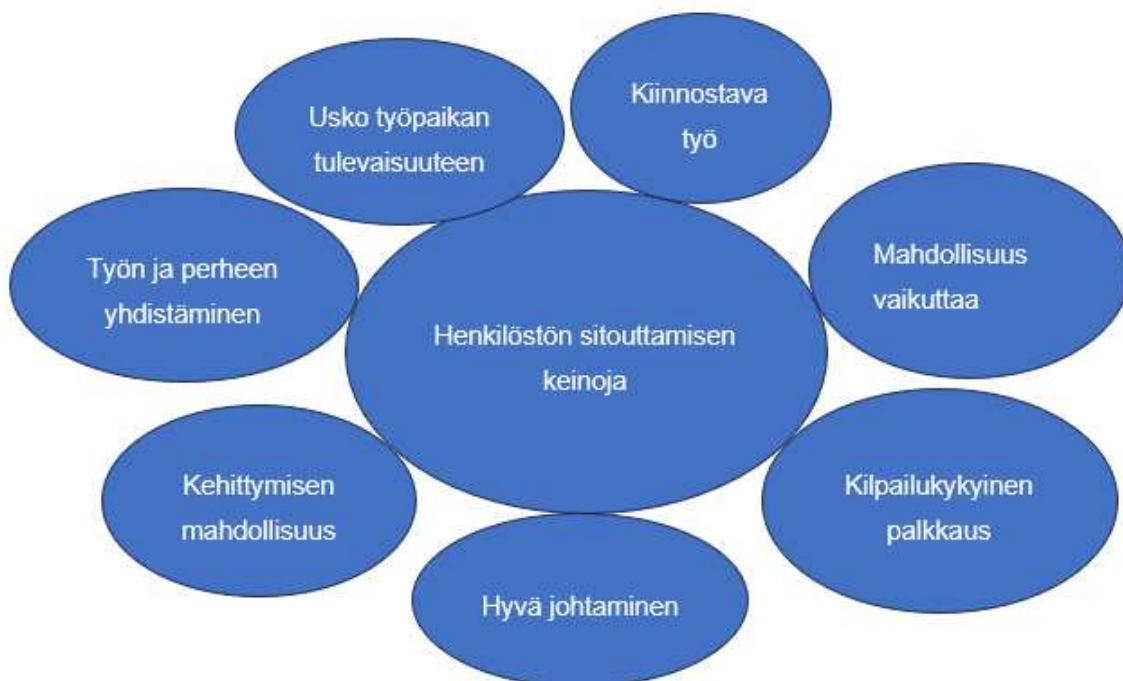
Usko työpaikan tulevaisuuteen

Kiinnostava työ

Työn ja perheen yhdistäminen

Mahdollisuus vaikuttaa

Henkilöstön sitouttamisen keinoja

Kehittymisen mahdollisuus

Kilpailukykyinen palkkaus

Hyvä johtaminen